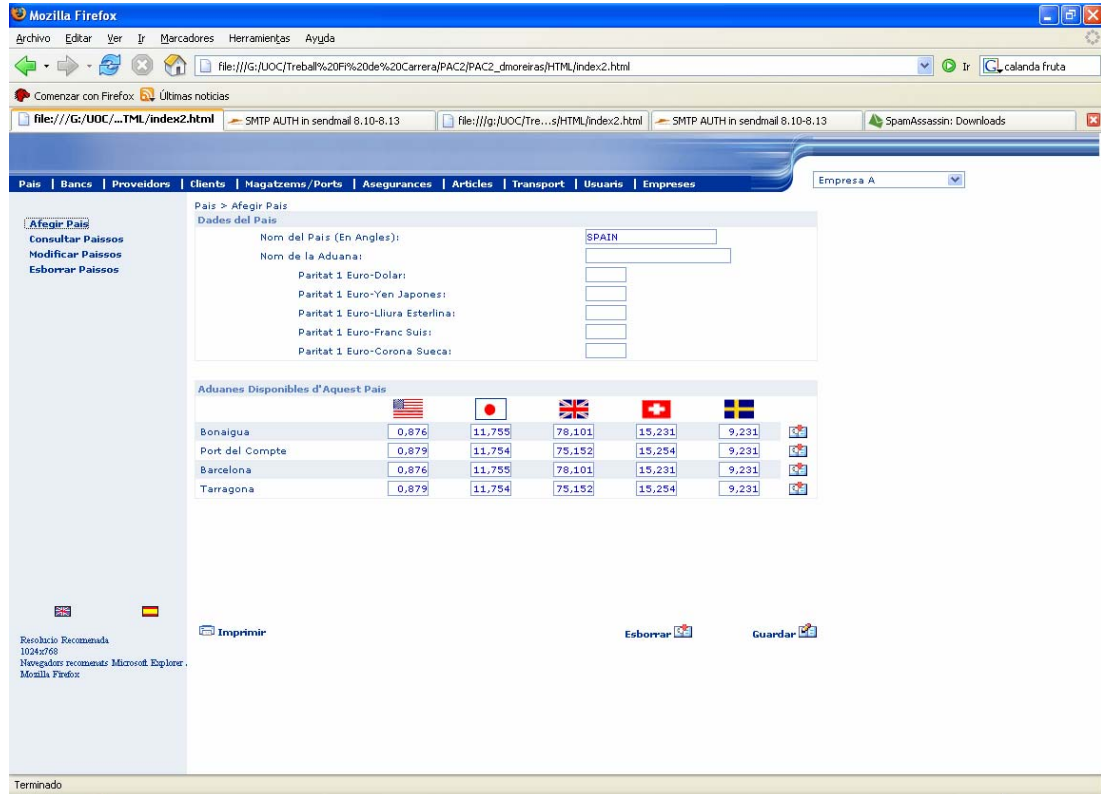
Mozilla Firefox

Archivo Editar Ver Ir Marcadores Herramientas Ayuda

file:///G:/UOC/Treball%20Fi%20de%20Carrera/PAC2/PAC2_dmoreiras/HTML/index2.html

Ir calanda fruta

Comenzar con Firefox Últimas noticias

file:///G:/UOC/...TML/index2.html | SMTP AUTH in sendmail 8.10-8.13 | file:///g:/UOC/Tre...s/HTML/index2.html | SMTP AUTH in sendmail 8.10-8.13 | SpamAssassin: Downloads

Pais | Bancs | Proveidors | Clients | Magatzems/Ports | Asegurances | Articles | Transport | Usuaris | Empreses

Empresa A

Afegir Pais
Consultar Paissos
Modificar Paissos
Esborrar Paissos

Pais > Afegir Pais

Dades del Pais

Nom del Pais (En Angles): SPAIN

Nom de la Aduana:

Paritat 1 Euro-Dolar:

Paritat 1 Euro-Yen Japones:

Paritat 1 Euro-Lliura Esterlina:

Paritat 1 Euro-Franc Suis:

Paritat 1 Euro-Corona Sueca:

Aduanes Disponibles d'Aquest Pais

| | | | | | |
|---|---|---|---|---|---|
| Bonaigua | 0,876 | 11,755 | 78,101 | 15,231 | 9,231 |
| Port del Compte | 0,879 | 11,754 | 75,152 | 15,254 | 9,231 |
| Barcelona | 0,876 | 11,755 | 78,101 | 15,231 | 9,231 |
| Tarragona | 0,879 | 11,754 | 75,152 | 15,254 | 9,231 |

Resolucio Recomenada
1024x768
Navegadors recomenats Microsoft Explorer , Mozilla Firefox

Imprimir

Esborrar

Guardar

Terminado